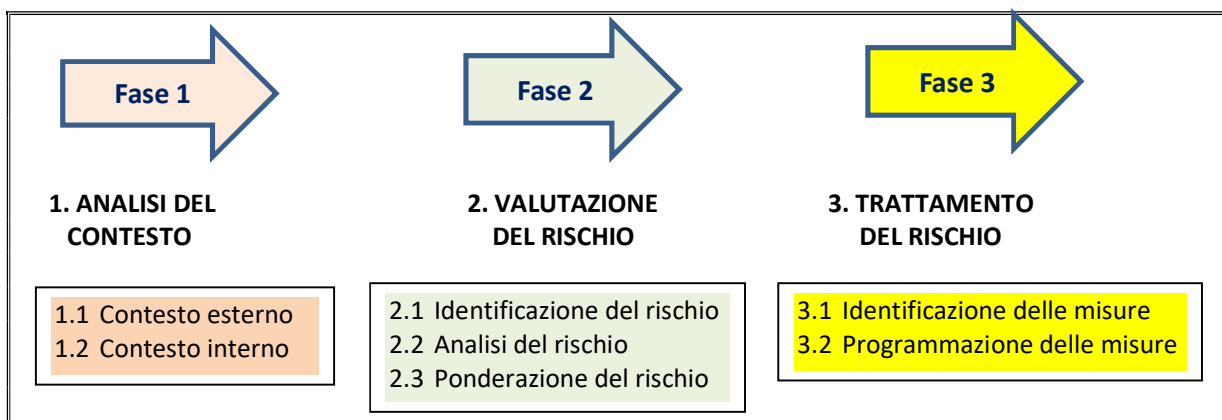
Fase 1

Fase 2

Fase 3

1. ANALISI DEL CONTESTO

2. VALUTAZIONE DEL RISCHIO

3. TRATTAMENTO DEL RISCHIO

1.1 Contesto esterno
1.2 Contesto interno

2.1 Identificazione del rischio
2.2 Analisi del rischio
2.3 Ponderazione del rischio

3.1 Identificazione delle misure
3.2 Programmazione delle misure